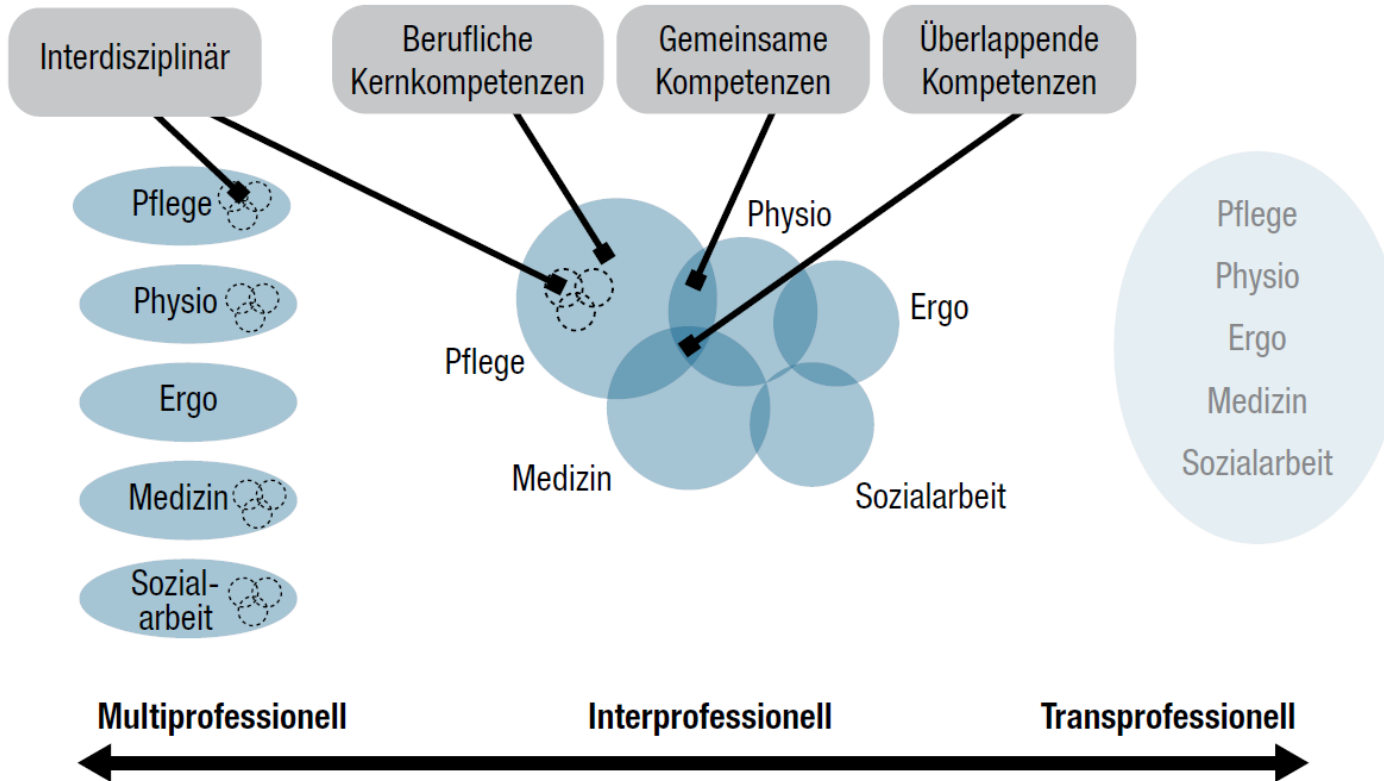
Interdisziplinär

Berufliche Kernkompetenzen

Gemeinsame Kompetenzen

Überlappende Kompetenzen

Pflege

Physio

Ergo

Medizin

Sozialarbeit

Physio

Ergo

Pflege

Medizin

Sozialarbeit

Pflege
Physio
Ergo
Medizin
Sozialarbeit

Multiprofessionell

Interprofessionell

Transprofessionell